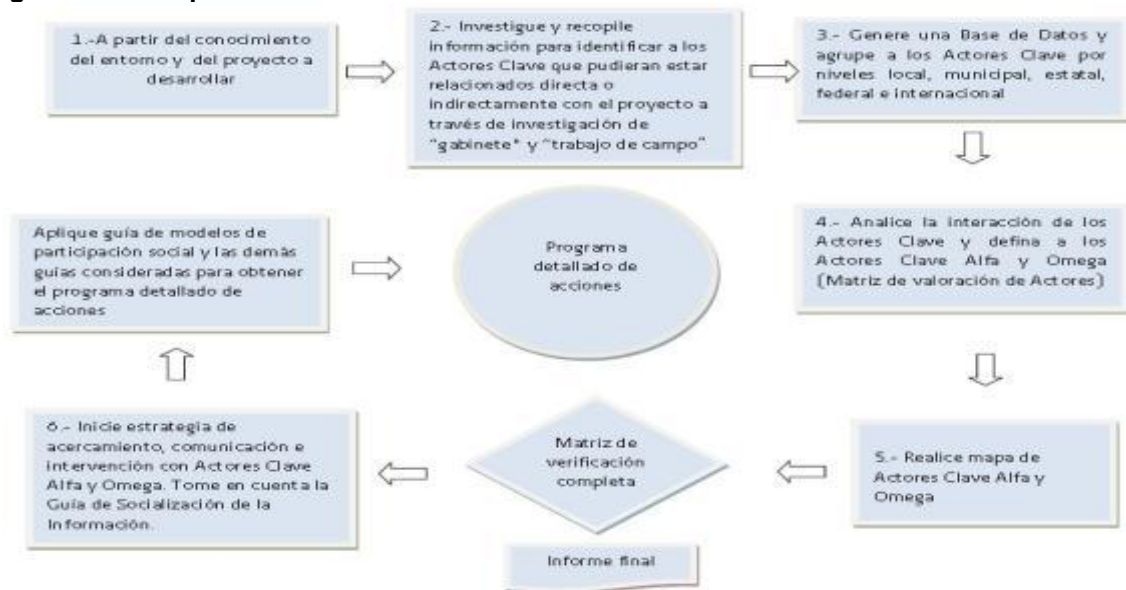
1.-A partir del conocimiento del entorno y del proyecto a desarrollar

2.- Investigue y recopile información para identificar a los Actores Clave que pudieran estar relacionados directa o indirectamente con el proyecto a través de investigación de "gabinete" y "trabajo de campo"

3.- Genere una Base de Datos y agrupe a los Actores Clave por niveles local, municipal, estatal, federal e internacional

4.- Analice la interacción de los Actores Clave y defina a los Actores Clave Alfa y Omega (Matriz de valoración de Actores)

5.- Realice mapa de Actores Clave Alfa y Omega

Matriz de verificación completa

Informe final

6.- Inicie estrategia de acercamiento, comunicación e intervención con Actores Clave Alfa y Omega. Tome en cuenta la Guía de Socialización de la Información.

Aplique guía de modelos de participación social y las demás guías consideradas para obtener el programa detallado de acciones

Programa detallado de acciones